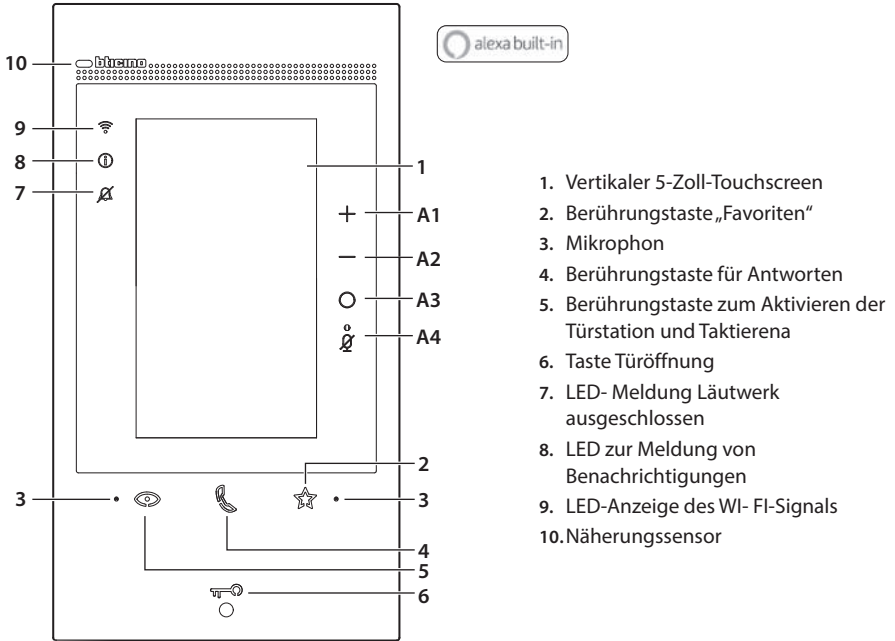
alexa built-in

bticino

10
9
8
7
1
A1
A2
A3
A4
2
3
3
4
5
6

1. Vertikaler 5-Zoll-Touchscreen
2. Berührungstaste „Favoriten"
3. Mikrophon
4. Berührungstaste für Antworten
5. Berührungstaste zum Aktivieren der Türstation und Taktierena
6. Taste Türöffnung
7. LED- Meldung Läutwerk ausgeschlossen
8. LED zur Meldung von Benachrichtigungen
9. LED-Anzeige des WI- FI-Signals
10. Näherungssensor